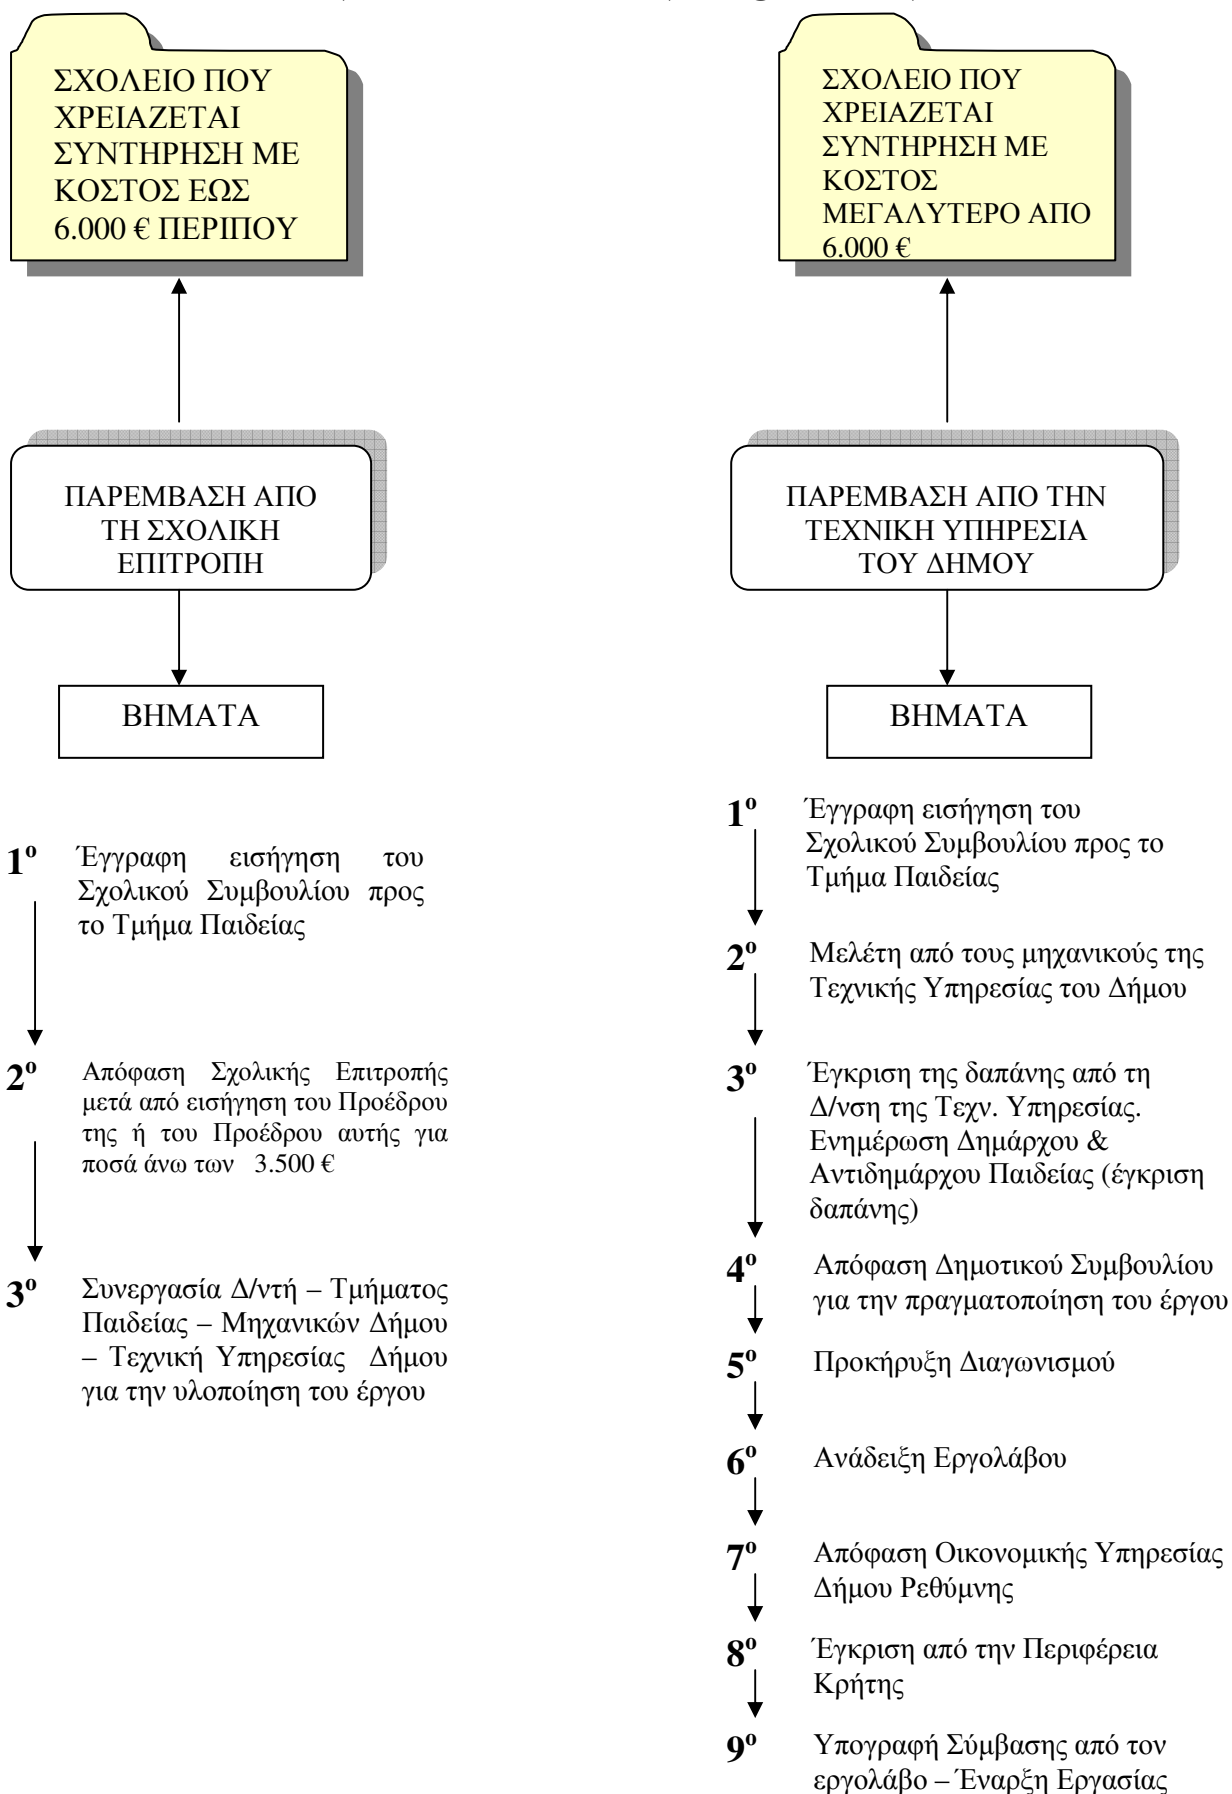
ΣΧΟΛΕΙΟ ΠΟΥ ΧΡΕΙΑΖΕΤΑΙ ΣΥΝΤΗΡΗΣΗ ΜΕ ΚΟΣΤΟΣ ΕΩΣ 6.000 € ΠΕΡΙΠΟΥ

ΠΑΡΕΜΒΑΣΗ ΑΠΟ ΤΗ ΣΧΟΛΙΚΗ ΕΠΙΤΡΟΠΗ

ΒΗΜΑΤΑ

1º Έγγραφη εισήγηση του Σχολικού Συμβουλίου προς το Τμήμα Παιδείας

2º Απόφαση Σχολικής Επιτροπής μετά από εισήγηση του Προέδρου της ή του Προέδρου αυτής για ποσά άνω των 3.500 €

3º Συνεργασία Δ/ντή – Τμήματος Παιδείας – Μηχανικών Δήμου – Τεχνική Υπηρεσίας Δήμου για την υλοποίηση του έργου

ΣΧΟΛΕΙΟ ΠΟΥ ΧΡΕΙΑΖΕΤΑΙ ΣΥΝΤΗΡΗΣΗ ΜΕ ΚΟΣΤΟΣ ΜΕΓΑΛΥΤΕΡΟ ΑΠΟ 6.000 €

ΠΑΡΕΜΒΑΣΗ ΑΠΟ ΤΗΝ ΤΕΧΝΙΚΗ ΥΠΗΡΕΣΙΑ ΤΟΥ ΔΗΜΟΥ

ΒΗΜΑΤΑ

1º Έγγραφη εισήγηση του Σχολικού Συμβουλίου προς το Τμήμα Παιδείας

2º Μελέτη από τους μηχανικούς της Τεχνικής Υπηρεσίας του Δήμου

3º Έγκριση της δαπάνης από τη Δ/νση της Τεχν. Υπηρεσίας. Ενημέρωση Δημάρχου & Αντιδημάρχου Παιδείας (έγκριση δαπάνης)

4º Απόφαση Δημοτικού Συμβουλίου για την πραγματοποίηση του έργου

5º Προκήρυξη Διαγωνισμού

6º Ανάδειξη Εργολάβου

7º Απόφαση Οικονομικής Υπηρεσίας Δήμου Ρεθύμνης

8º Έγκριση από την Περιφέρεια Κρήτης

9º Υπογραφή Σύμβασης από τον εργολάβο – Έναρξη Εργασίας